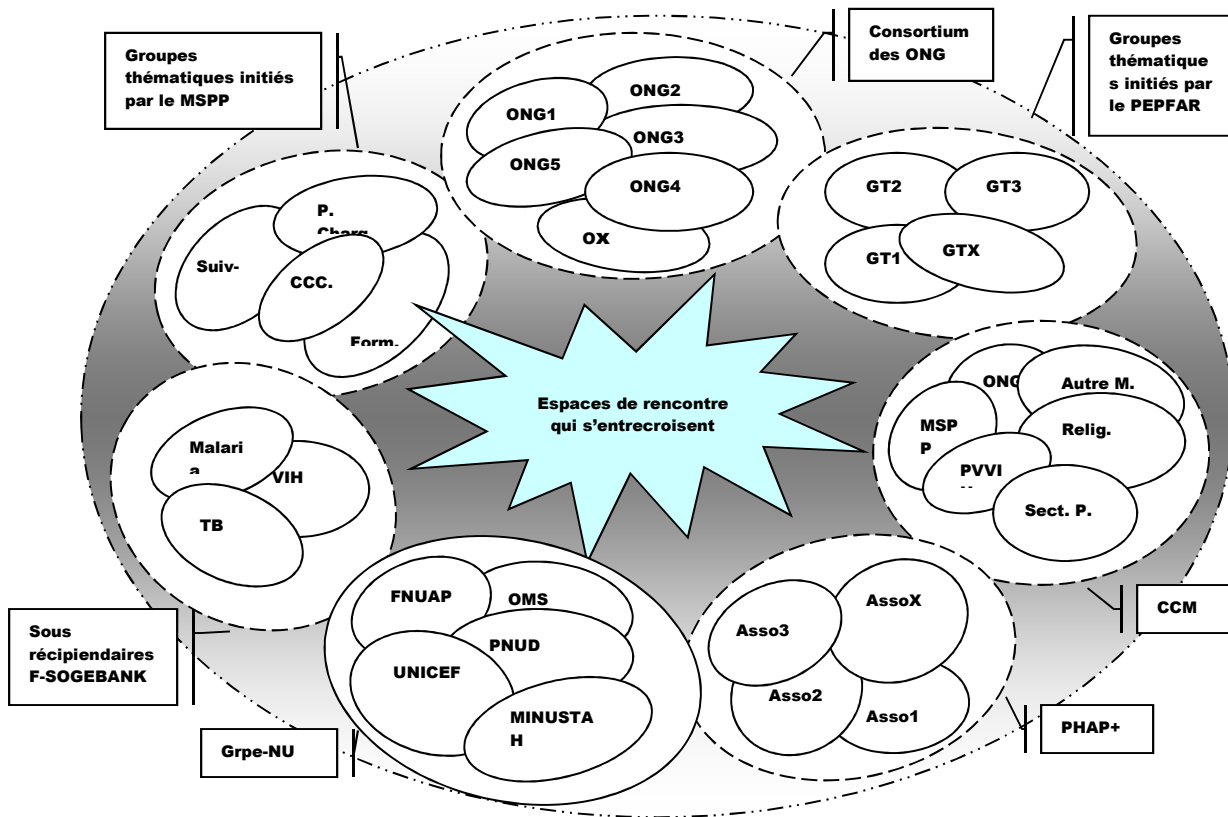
Groupes thématiques initiés par le MSPP

Consortium des ONG

Groupes thématique s initiés par le PEPFAR

ONG1

ONG2

ONG3

ONG5

ONG4

OX

P. Charg

Suiv-

CCC.

Form-

GT2

GT3

GT1

GTX

Espaces de rencontre qui s'entrecroisent

ONG

Autre M.

MSP P

Relig.

PVVI

Sect. P.

Malari a

VIH

TB

FNUAP

OMS

PNUD

UNICEF

MINUSTA H

AssoX

Asso3

Asso2

Asso1

CCM

Sous récipiendaires F-SOGEBANK

PHAP+

Grpe-NU